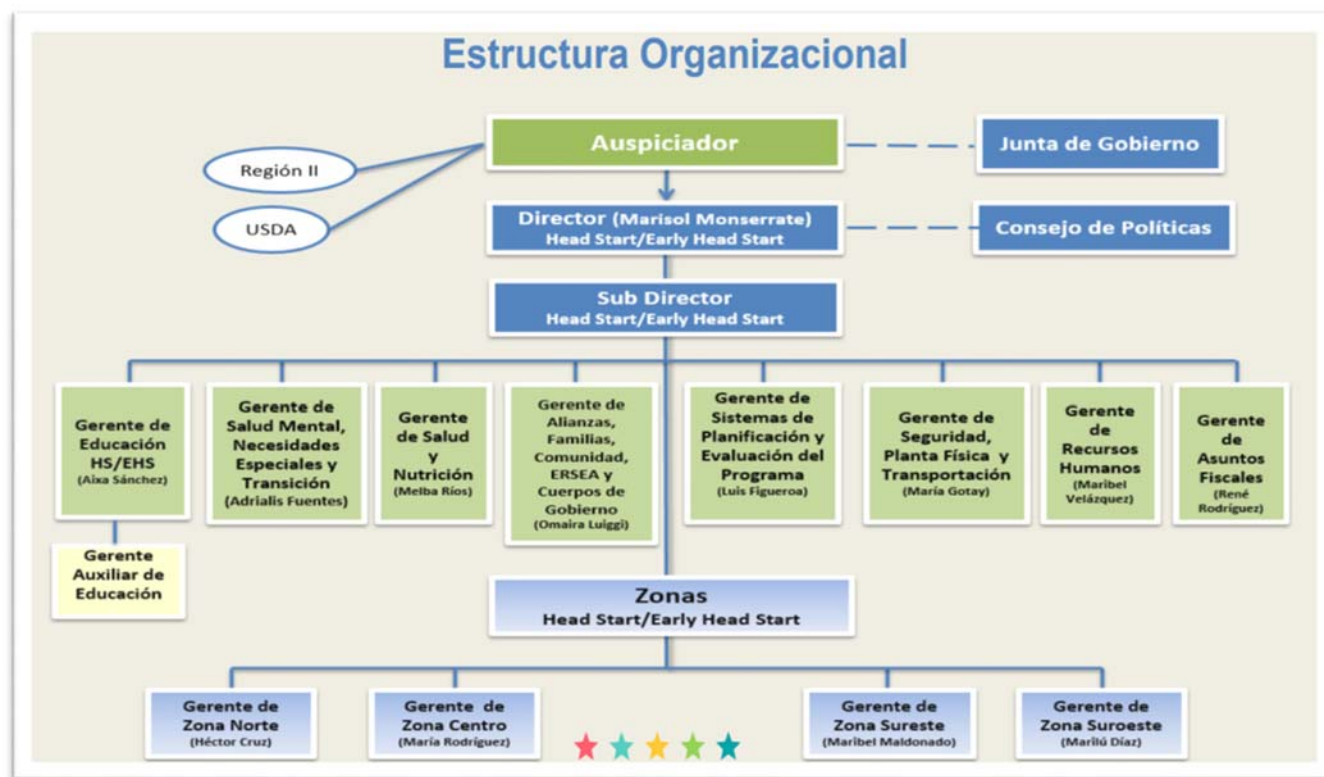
Estructura Organizacional

Auspiciador

Junta de Gobierno

Región II

USDA

Director (Marisol Monserrate)
Head Start/Early Head Start

Consejo de Políticas

Sub Director
Head Start/Early Head Start

Gerente de Educación HS/EHS
(Aixa Sánchez)

Gerente Auxiliar de Educación

Gerente de Salud Mental, Necesidades Especiales y Transición
(Adrialis Fuentes)

Gerente de Salud y Nutrición
(Melba Ríos)

Gerente de Alianzas, Familias, Comunidad, ERSEA y Cuerpos de Gobierno
(Omaira Luiggi)

Gerente de Sistemas de Planificación y Evaluación del Programa
(Luis Figueroa)

Gerente de Seguridad, Planta Física y Transportación
(María Gotay)

Gerente de Recursos Humanos
(Maribel Velázquez)

Gerente de Asuntos Fiscales
(René Rodríguez)

Zonas
Head Start/Early Head Start

Gerente de Zona Norte
(Héctor Cruz)

Gerente de Zona Centro
(María Rodríguez)

Gerente de Zona Sureste
(Maribel Maldonado)

Gerente de Zona Suroeste
(Marilú Díaz)